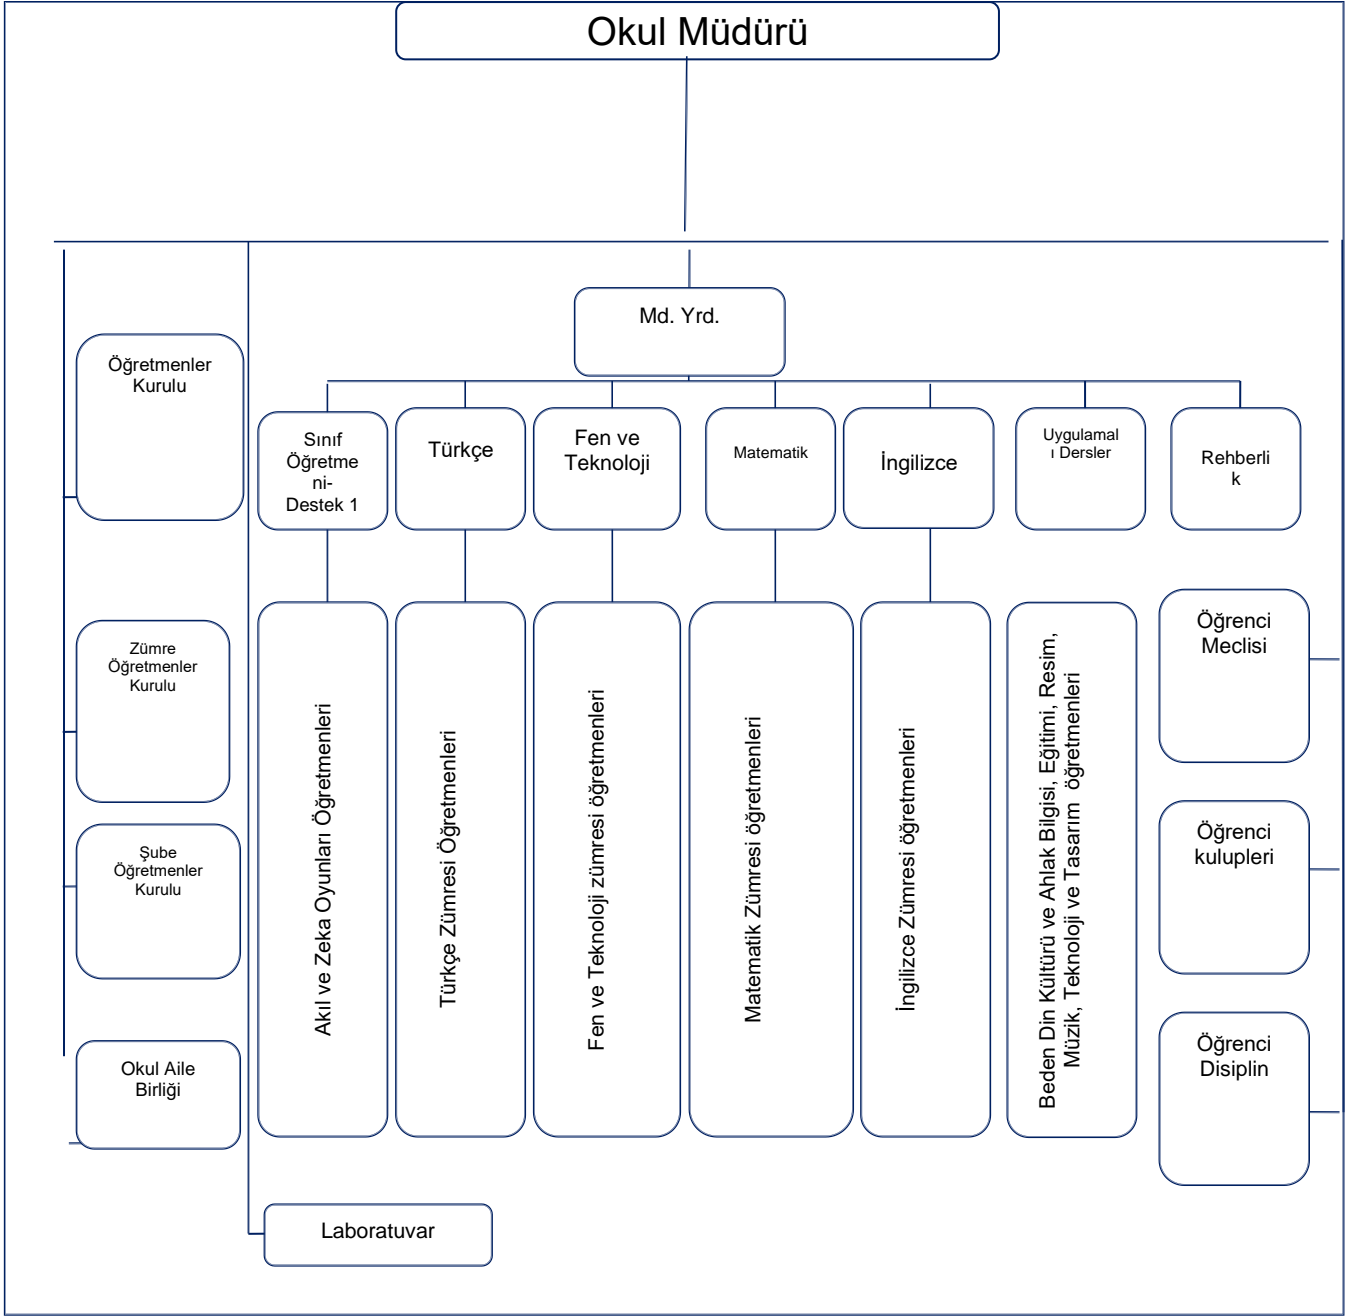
Okul Müdürü

Md. Yrd.

Öğretmenler Kurulu

Zümre Öğretmenler Kurulu

Şube Öğretmenler Kurulu

Okul Aile Birliği

Sınıf Öğretmeni-Destek 1

Türkçe

Fen ve Teknoloji

Matematik

İngilizce

Uygulamalı Dersler

Rehberlik

Akıl ve Zeka Oyunları Öğretmenleri

Türkçe Zümresi Öğretmenleri

Fen ve Teknoloji zümresi öğretmenleri

Matematik Zümresi öğretmenleri

İngilizce Zümresi öğretmenleri

Beden Din Kültürü ve Ahlak Bilgisi, Eğitimi, Resim, Müzik, Teknoloji ve Tasarım öğretmenleri

Öğrenci Meclisi

Öğrenci kulupleri

Öğrenci Disiplin

Laboratuvar